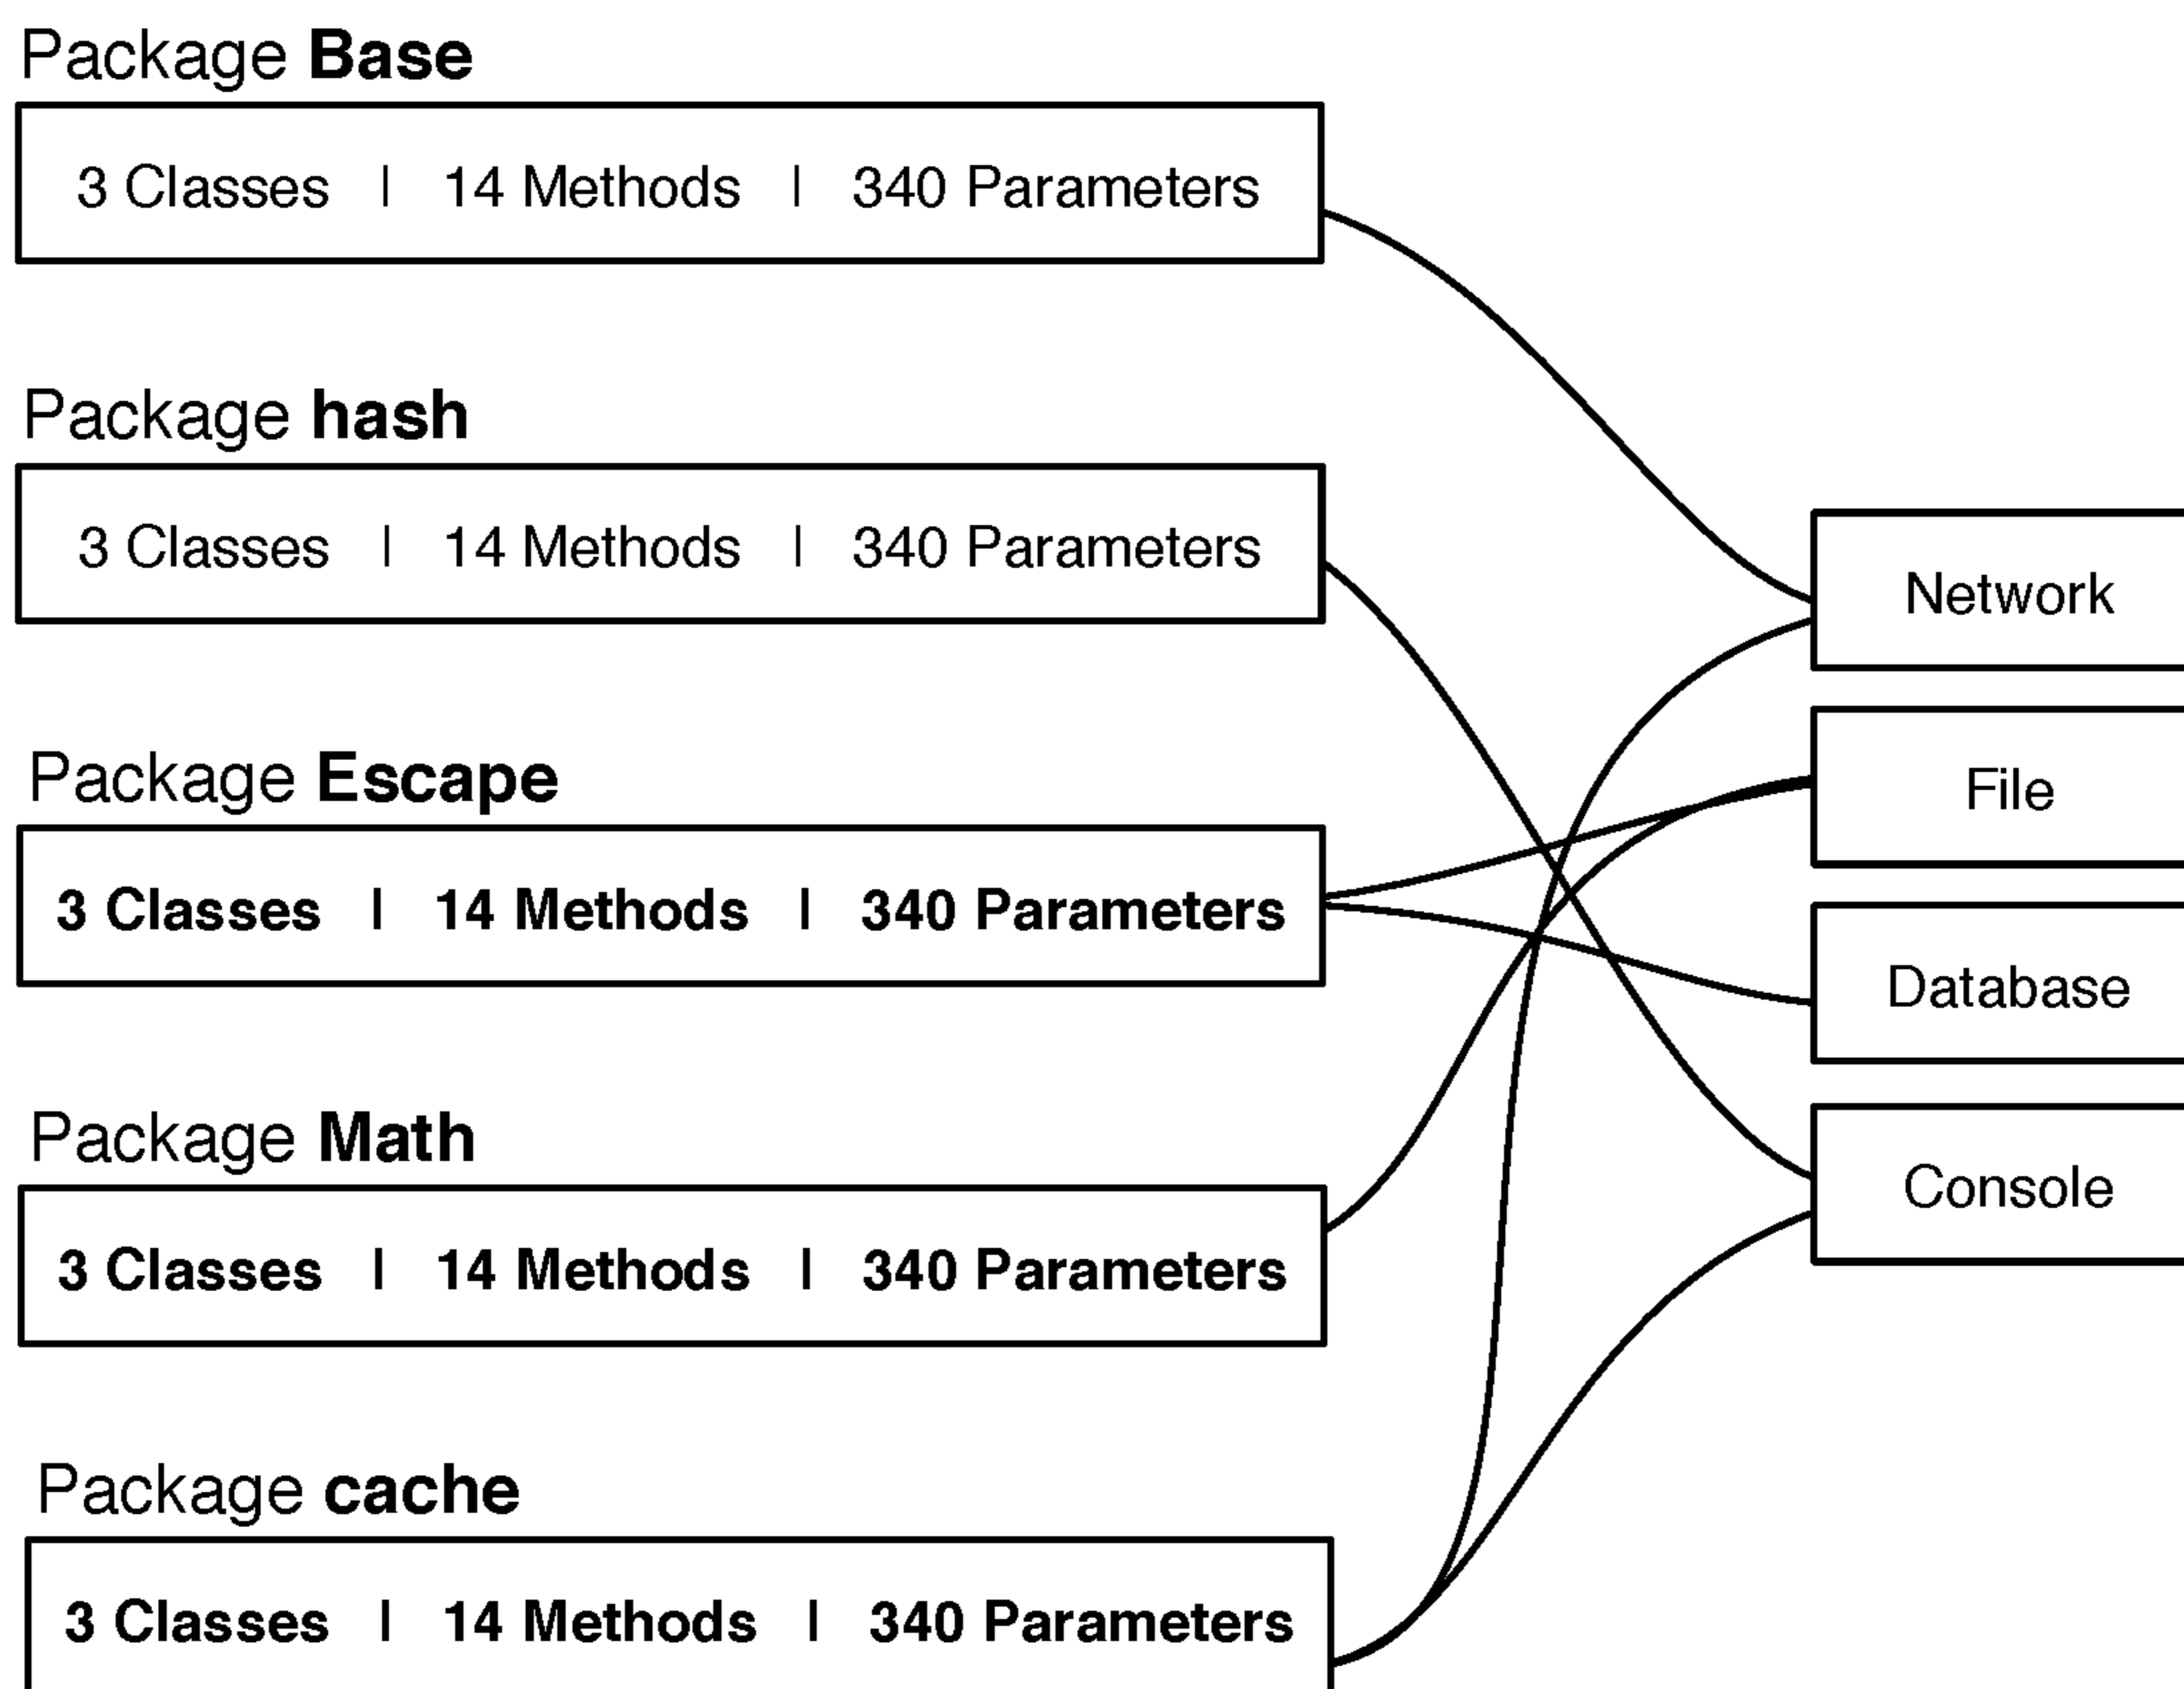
Package **Base**

3 Classes | 14 Methods | 340 Parameters

Package **hash**

3 Classes | 14 Methods | 340 Parameters

Package **Escape**

**3 Classes | 14 Methods | 340 Parameters**

Package **Math**

**3 Classes | 14 Methods | 340 Parameters**

Package **cache**

**3 Classes | 14 Methods | 340 Parameters**

Network

File

Database

Console